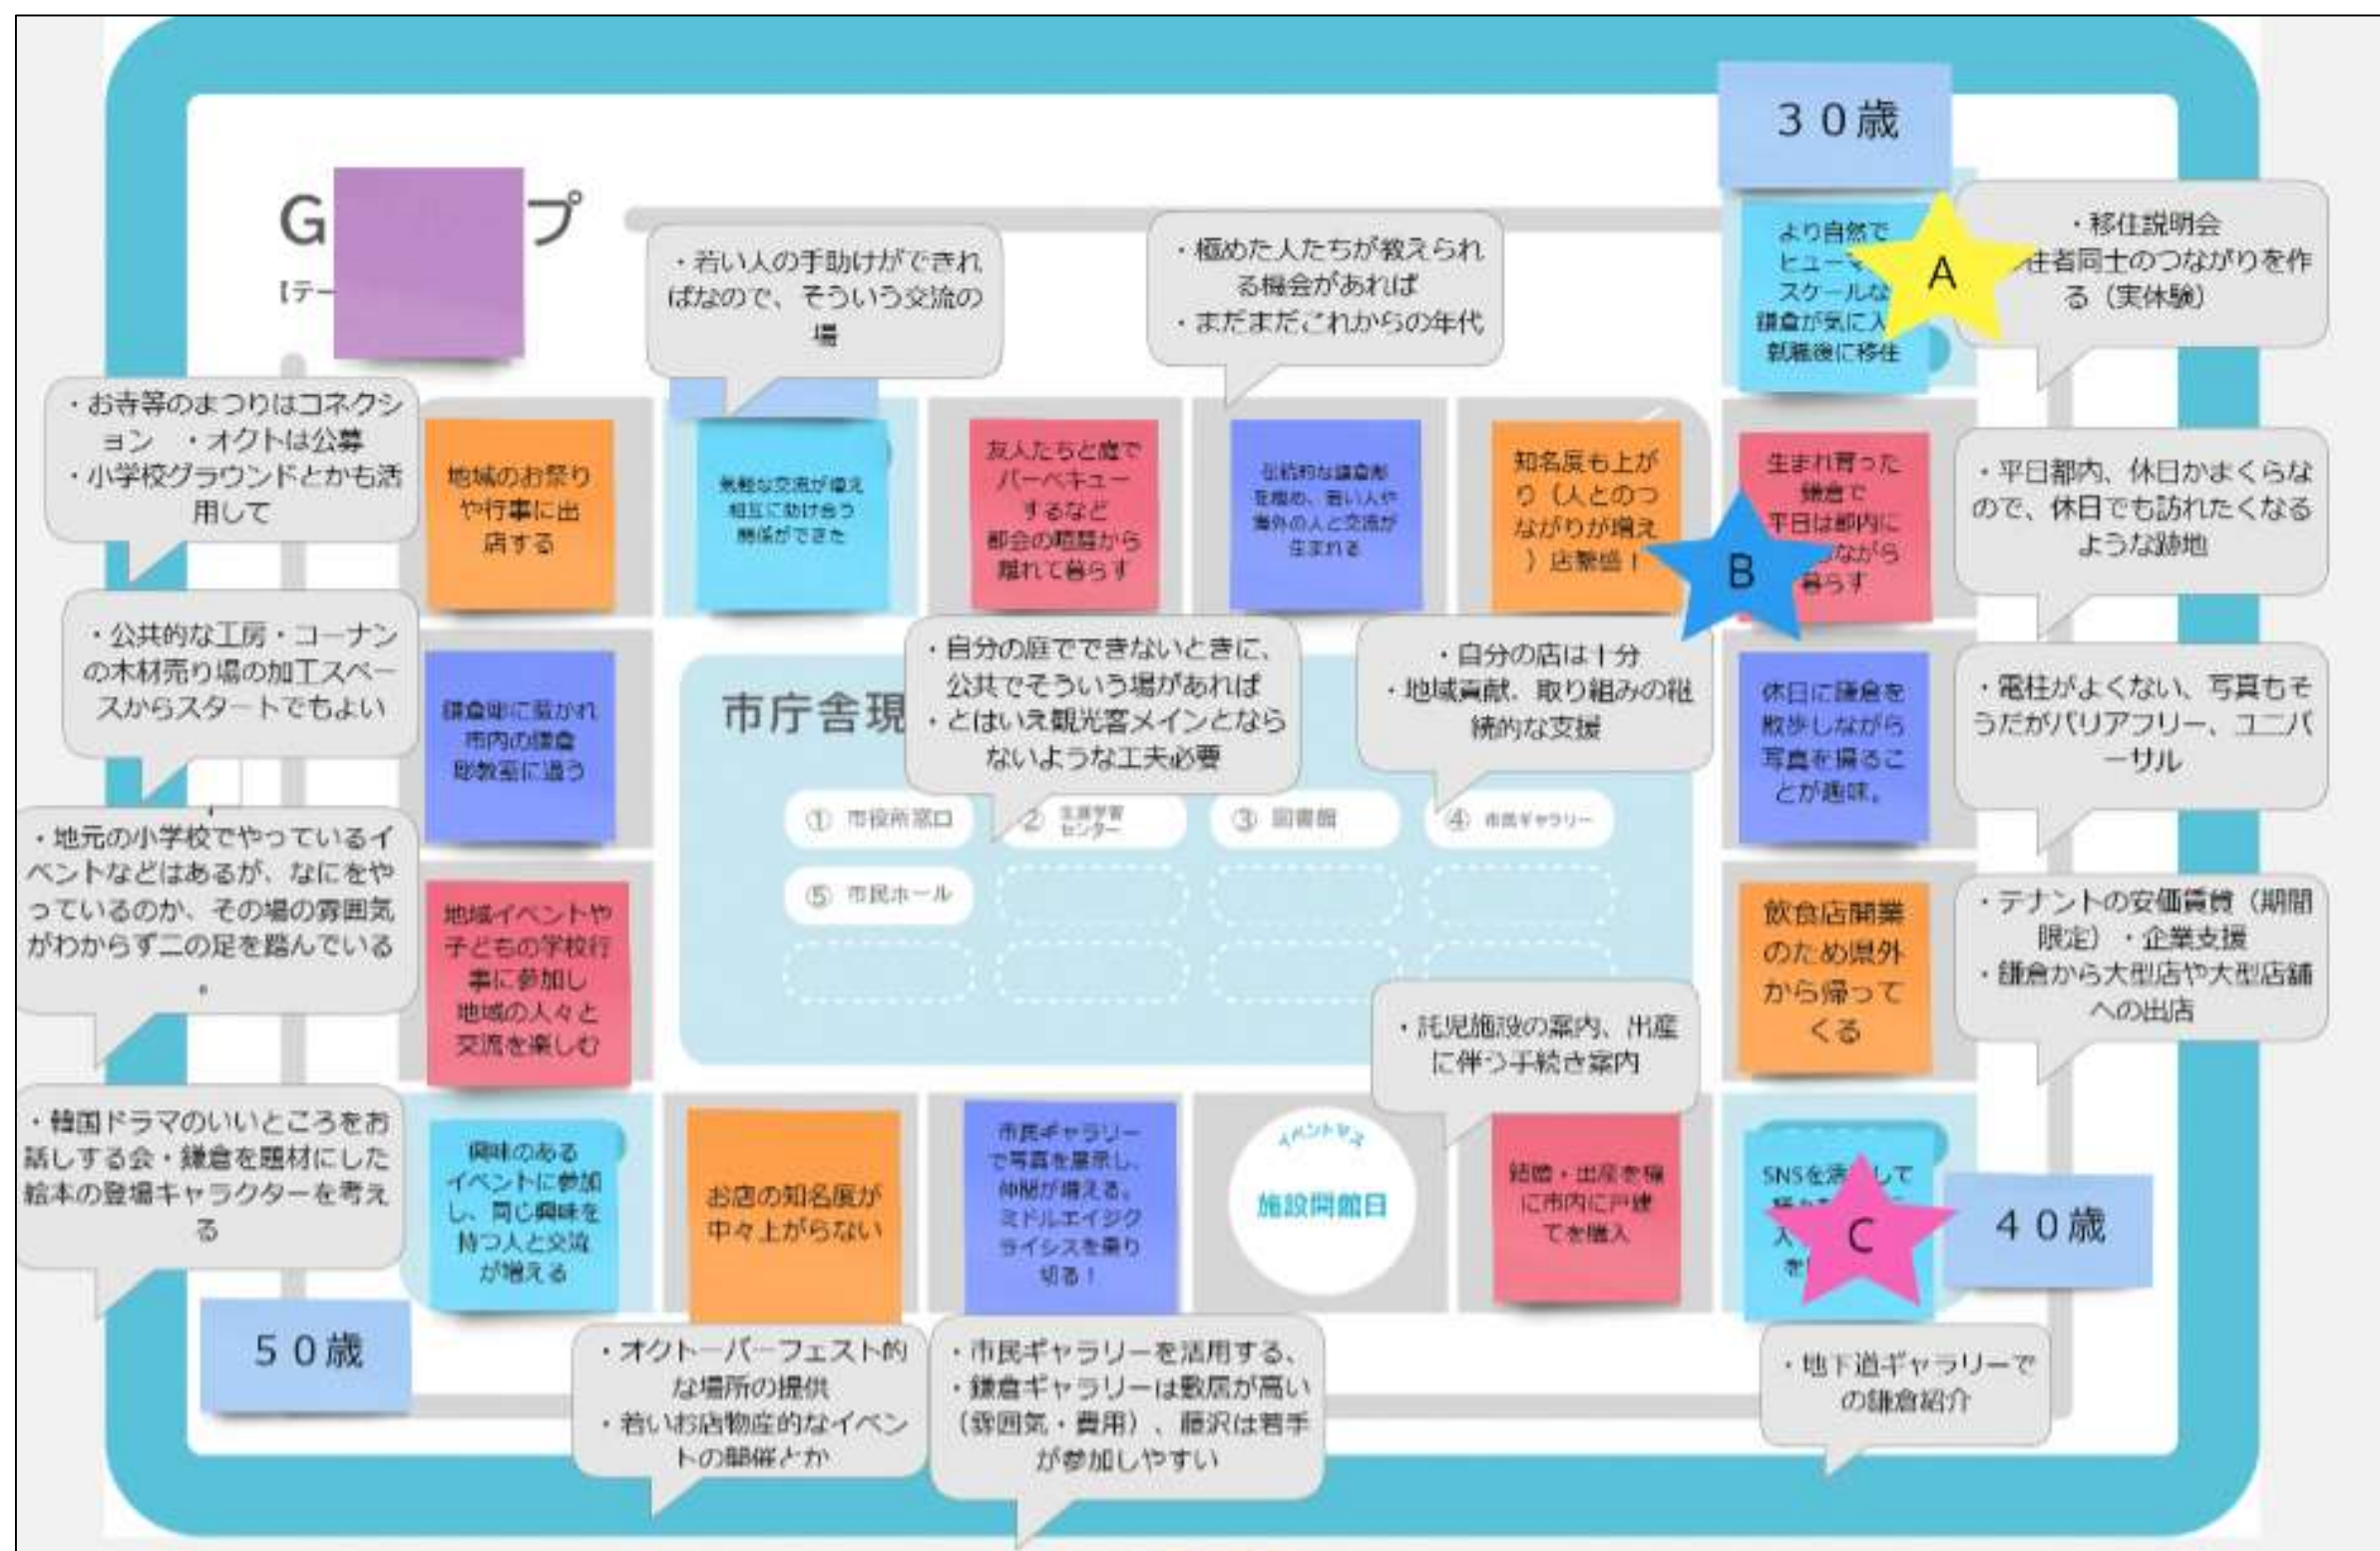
G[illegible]プ
【テー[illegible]

30歳

より自然でヒュー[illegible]スクールな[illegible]鎌倉が気に入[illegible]就職後に移住

A

・移住説明会
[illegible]住者同士のつながりを作る（実体験）

・若い人の手助けができればなので、そういう交流の場

・極めた人たちが教えられる機会があれば
・まだまだこれからの年代

・お寺等のまつりはコネクション ・オクトは公募
・小学校グラウンドとかも活用して

地域のお祭りや行事に出店する

気軽な交流が増え相互に助け合う関係ができた

友人たちと庭でバーベキューするなど都会の喧騒から離れて暮らす

伝統的な鎌倉彫を極め、若い人や海外の人と交流が生まれる

知名度も上がり（人とのつながりが増え）店繁盛！

B

生まれ育った鎌倉で平日は都内に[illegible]ながら暮らす

・平日都内、休日かまくらなので、休日でも訪れたくなるような跡地

・公共的な工房・コーナンの木材売り場の加工スペースからスタートでもよい

鎌倉彫に惹かれ市内の鎌倉彫教室に通う

市庁舎現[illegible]

・自分の庭でできないときに、公共でそういう場があれば
・とはいえ観光客メインとならないような工夫必要

・自分の店は十分
・地域貢献、取り組みの継続的な支援

休日に鎌倉を散歩しながら写真を撮ることが趣味。

・電柱がよくない、写真もそうだがバリアフリー、ユニバーサル

① 市役所窓口
② 生涯学習センター
③ 図書館
④ 市民ギャラリー
⑤ 市民ホール

・地元の小学校でやっているイベントなどはあるが、なにをやっているのか、その場の雰囲気がわからず二の足を踏んでいる

地域イベントや子どもの学校行事に参加し地域の人々と交流を楽しむ

飲食店開業のため県外から帰ってくる

・テナントの安価賃貸（期間限定）・企業支援
・鎌倉から大型店や大型店舗への出店

・託児施設の案内、出産に伴う手続き案内

・韓国ドラマのいいところをお話しする会・鎌倉を題材にした絵本の登場キャラクターを考える

興味のあるイベントに参加し、同じ興味を持つ人と交流が増える

お店の知名度が中々上がらない

市民ギャラリーで写真を展示し、仲間が増える。ミドルエイジクライシスを乗り切る！

イベントマス
施設閉館日

結婚・出産を機に市内に戸建てを購入

SNSを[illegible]して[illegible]

C

40歳

50歳

・オクトーバーフェスト的な場所の提供
・若いお店物産的なイベントの開催とか

・市民ギャラリーを活用する、
・鎌倉ギャラリーは敷居が高い（雰囲気・費用）、藤沢は若手が参加しやすい

・地下道ギャラリーでの鎌倉紹介